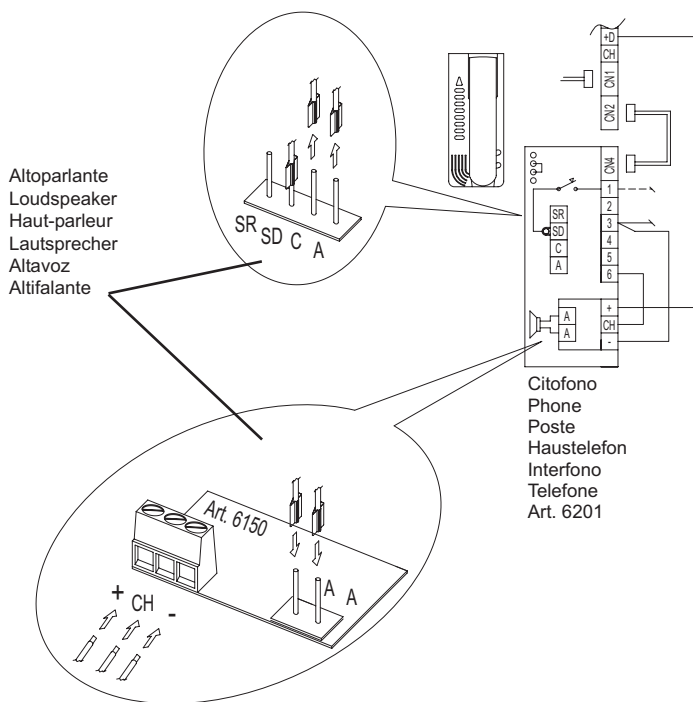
+D
CH
CN1
CN2
CN4
1
2
3
4
5
6
+
CH
-
SR
SD
C
A
A
A

SR SD C A

Altoparlante
Loudspeaker
Haut-parleur
Lautsprecher
Altavoz
Altifalante

Citofono
Phone
Poste
Haustelefon
Interfono
Telefone
Art. 6201

Art. 6150
+ CH -
A A